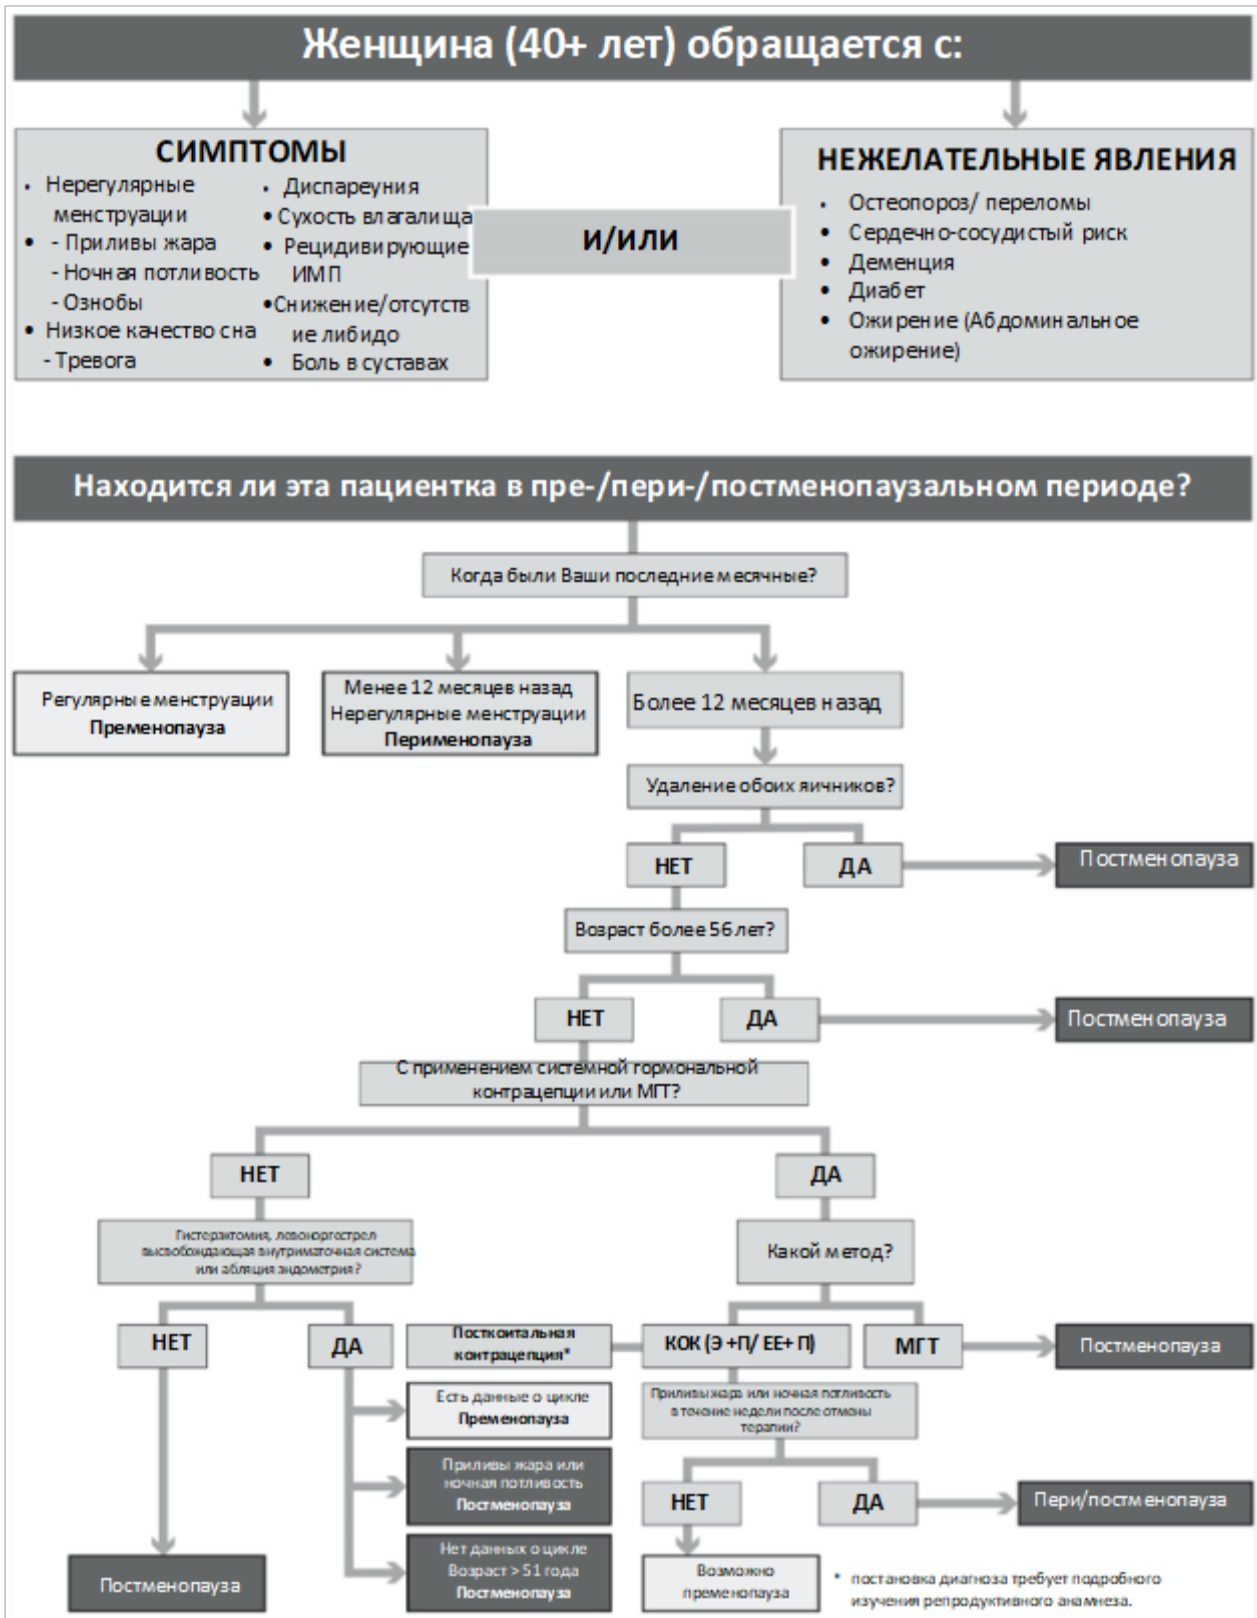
Женщина (40+ лет) обращается с:

СИМПТОМЫ
• Нерегулярные менструации
• - Приливы жара
- Ночная потливость
- Ознобы
• Низкое качество сна
- Тревога
• Диспареуния
• Сухость влагалища
• Рецидивирующие ИМП
• Снижение/отсутствие либидо
• Боль в суставах

и/или

НЕЖЕЛАТЕЛЬНЫЕ ЯВЛЕНИЯ
• Остеопороз/ переломы
• Сердечно-сосудистый риск
• Деменция
• Диабет
• Ожирение (Абдоминальное ожирение)

Находится ли эта пациентка в пре-/пери-/постменопаузальном периоде?

Когда были Ваши последние месячные?

Регулярные менструации
Пременопауза

Менее 12 месяцев назад
Нерегулярные менструации
Перименопауза

Более 12 месяцев назад

Удаление обоих яичников?

НЕТ

ДА

Постменопауза

Возраст более 56 лет?

НЕТ

ДА

Постменопауза

С применением системной гормональной контрацепции или МГТ?

НЕТ

ДА

Гистерэктомия, левоноргестрел высвобождающая внутриматочная система или абляция эндометрия?

Какой метод?

НЕТ

ДА

Посткоитальная контрацепция*

КОК (Э +П/ EE+ П)

МГТ

Постменопауза

Есть данные о цикле
Пременопауза

Приливы жара или ночная потливость в течение недели после отмены терапии?

Приливы жара или ночная потливость
Постменопауза

НЕТ

ДА

Пери/постменопауза

Нет данных о цикле
Возраст > 51 года
Постменопауза

Постменопауза

Возможно пременопауза

* постановка диагноза требует подробного изучения репродуктивного анамнеза.